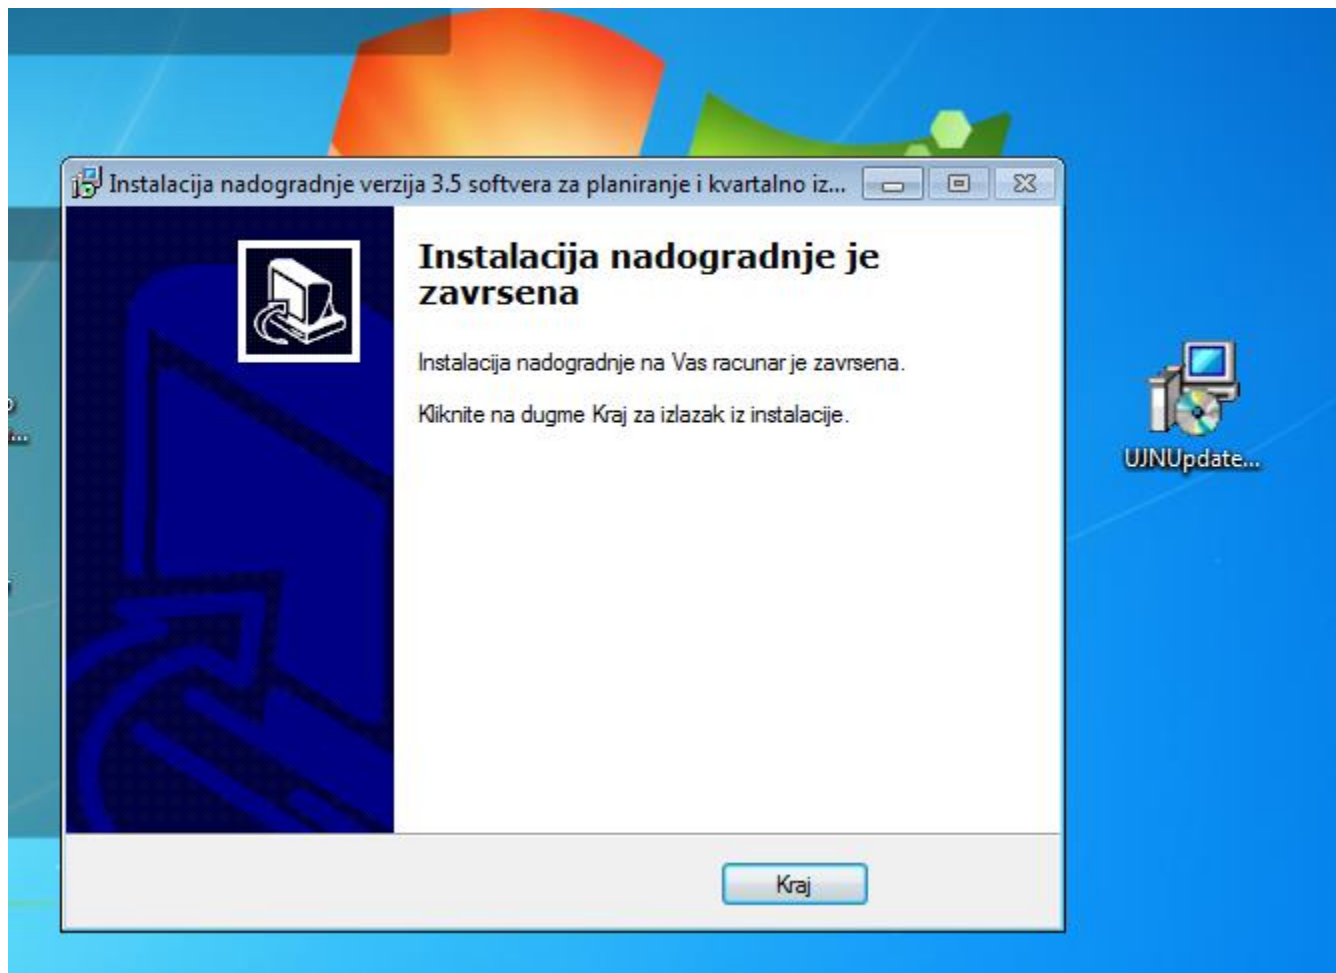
Instalacija nadogradnje verzija 3.5 softvera za planiranje i kvartalno iz...

Instalacija nadogradnje je zavrsena

Instalacija nadogradnje na Vas racunar je zavrsena.

Kliknite na dugme Kraj za izlazak iz instalacije.

Kraj

UJNUpdate...